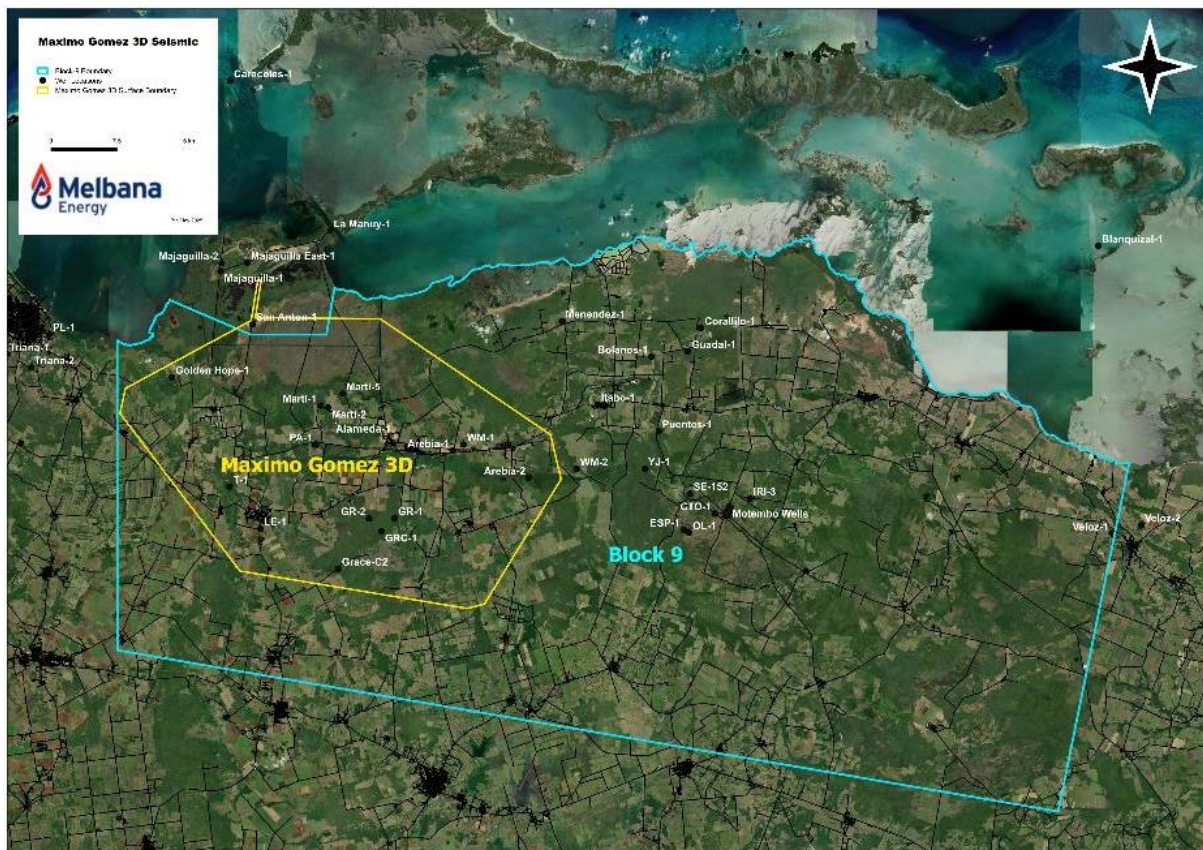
Maximo Gomez 3D Seismic

Block 9 Boundary
Well Locations
Maximo Gomez 3D Surface Boundary

0 7.5 15km

Melbana Energy

Caracoles-1

La Manuy-1

Blanquizal-1

Majaguilla-2
Majaguilla East-1
Majaguilla-1

PL-1
Triana-1
Triana-2

San Anton-1

Menendez-1
Corralillo-1
Bolenos-1
Guadal-1

Golden Hope-1

Marti-5
Marti-1
Marti-2
Alameda-1
PA-1

Itabo-1
Puentes-1

Arebia-1
WM-1
Arebia-2
WM-2
YJ-1

Maximo Gomez 3D

T-1
LE-1
GR-2
GR-1
GRC-1
Grace-C2

SE-152
CTO-1
IRI-3
Motembo Wells
ESP-1
OL-1

Block 9

Veloz-1
Veloz-2